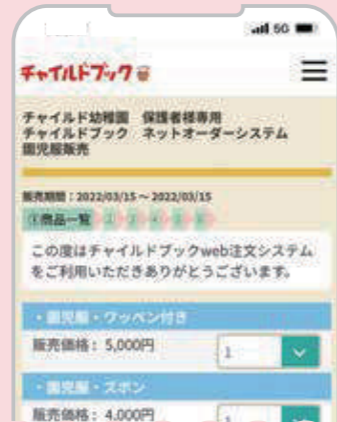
5G

チャイルドブック

チャイルド幼稚園　保護者様専用
チャイルドブック　ネットオーダーシステム
園児服販売

販売期間：2022/03/15 ～ 2022/03/15

①商品一覧 2 3 4 5 6

この度はチャイルドブックweb注文システムをご利用いただきありがとうございます。

・園児服・ワッペン付き

販売価格：5,000円

1

・園児服・ズボン

販売価格：4,000円

1